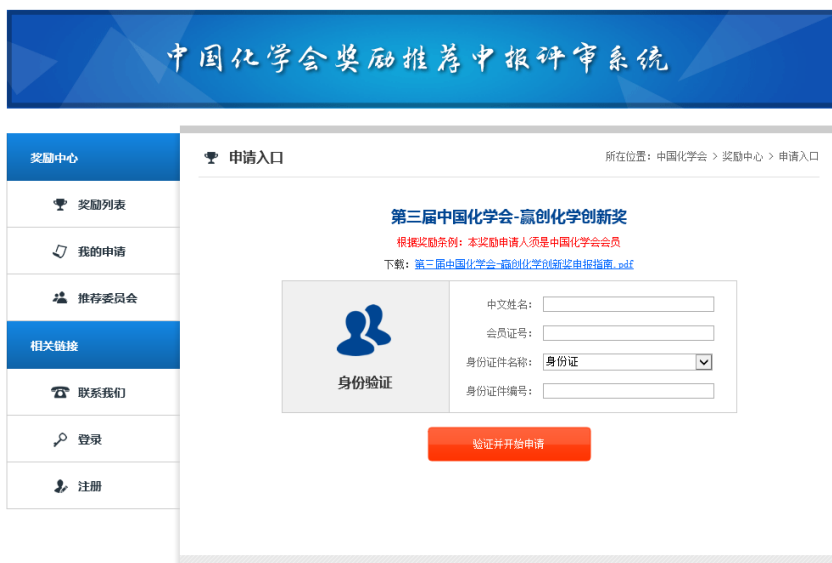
中国化学会奖励推荐申报评审系统

奖励中心

奖励列表

我的申请

推荐委员会

相关链接

联系我们

登录

注册

申请入口

所在位置：中国化学会 > 奖励中心 > 申请入口

第三届中国化学会-赢创化学创新奖

根据奖励条例：本奖励申请人须是中国化学会会员

下载：第三届中国化学会-赢创化学创新奖申报指南.pdf

身份验证

中文姓名：

会员证号：

身份证件名称： 身份证

身份证件编号：

验证并开始申请